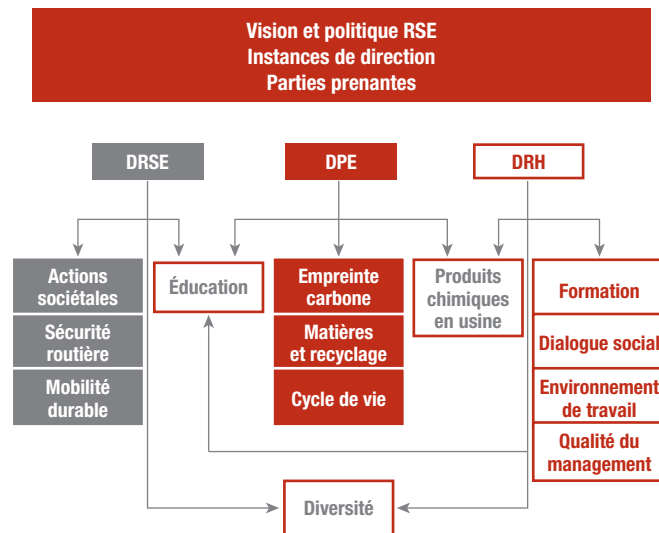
Vision et politique RSE
Instances de direction
Parties prenantes

DRSE

DPE

DRH

Actions sociétales

Sécurité routière

Mobilité durable

Éducation

Empreinte carbone

Matières et recyclage

Cycle de vie

Produits chimiques en usine

Formation

Dialogue social

Environnement de travail

Qualité du management

Diversité